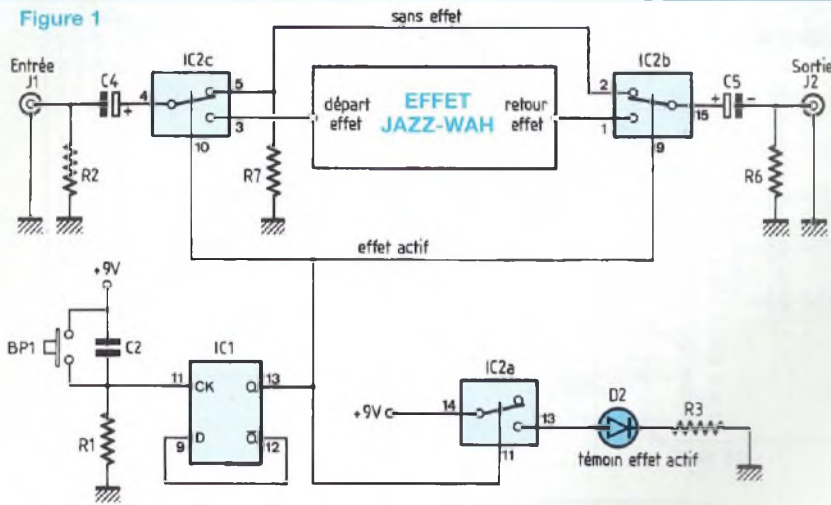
Figure 1

sans effet

Entrée
J1
C4
+
IC2c
4
5
3
10
R2
R7
départ effet
EFFET
JAZZ-WAH
retour effet
IC2b
2
1
15
9
C5
+
–
Sortie
J2
R6

effet actif

+9V
BP1
C2
R1
IC1
11
CK
Q
13
9
D
$\overline{Q}$
12

IC2a
+9V
14
13
C
11
D2
R3
témoin effet actif